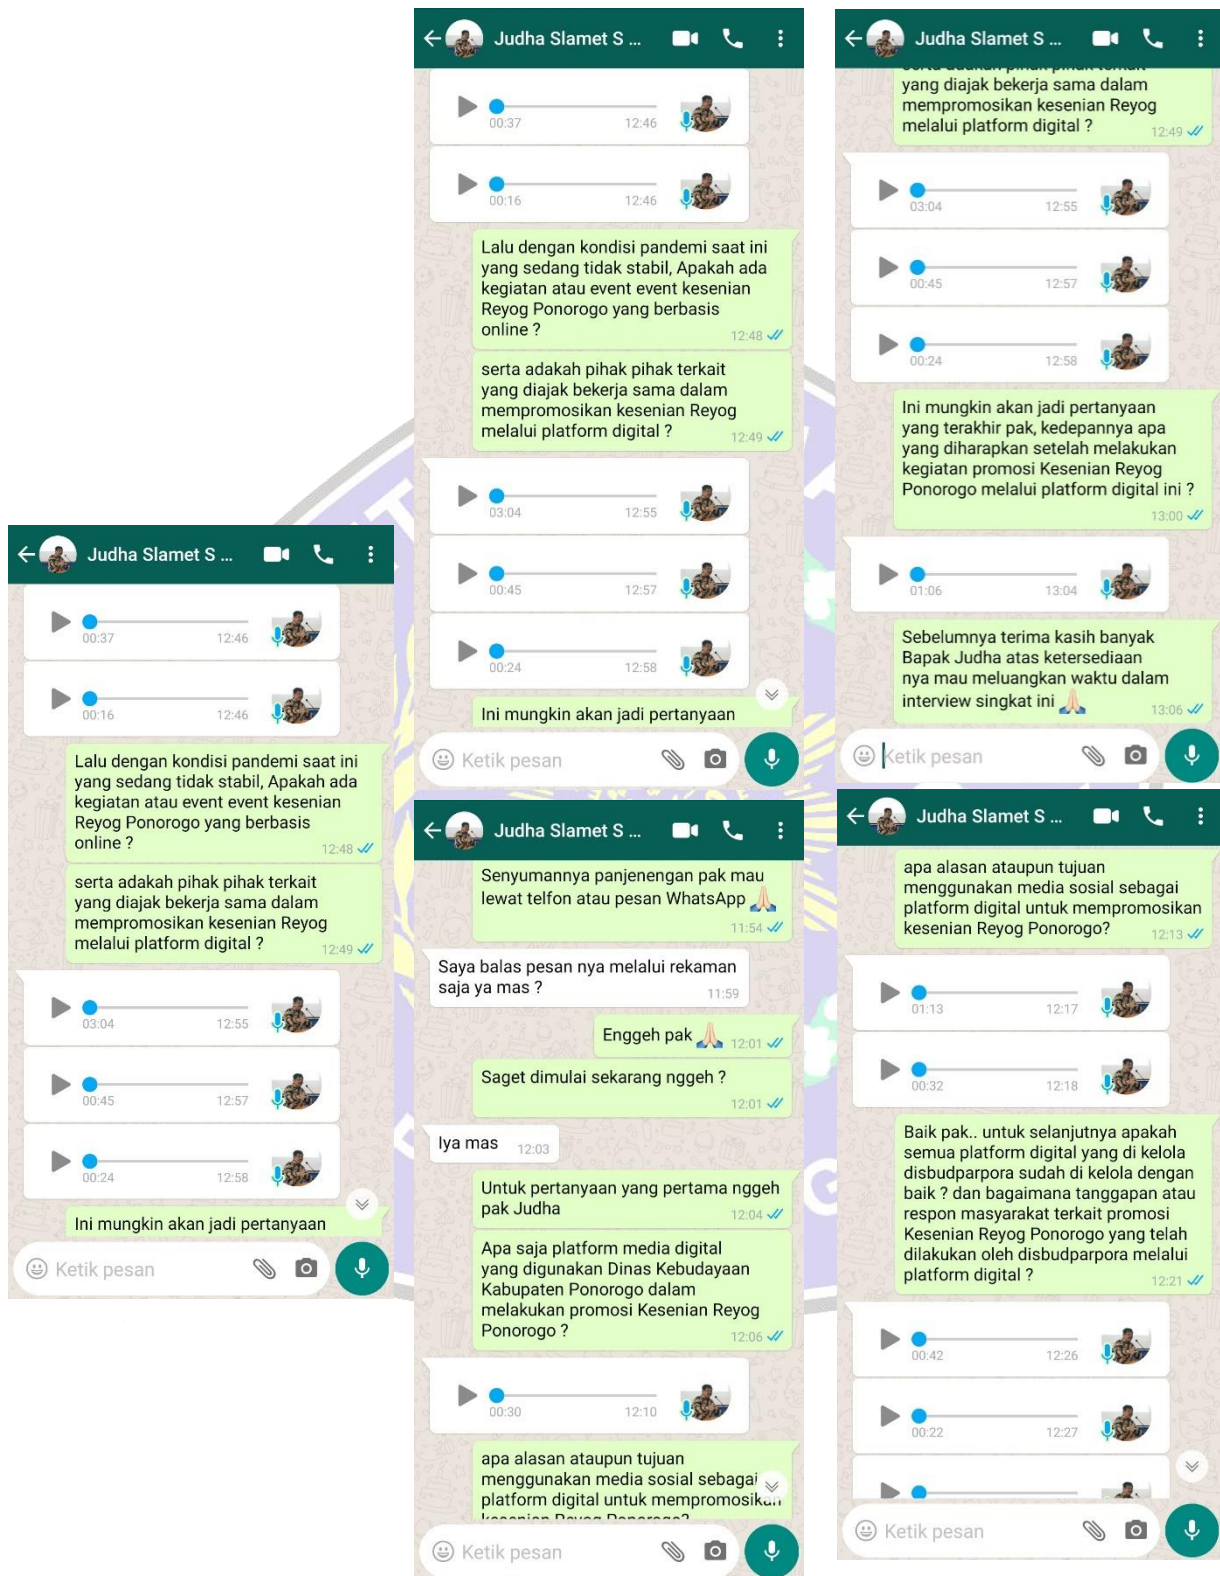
Judha Slamet S ...

00:37 12:46

00:16 12:46

Lalu dengan kondisi pandemi saat ini yang sedang tidak stabil, Apakah ada kegiatan atau event event kesenian Reyog Ponorogo yang berbasis online ? 12:48

serta adakah pihak pihak terkait yang diajak bekerja sama dalam mempromosikan kesenian Reyog melalui platform digital ? 12:49

03:04 12:55

00:45 12:57

00:24 12:58

Ini mungkin akan jadi pertanyaan

Ketik pesan

Judha Slamet S ...

00:37 12:46

00:16 12:46

Lalu dengan kondisi pandemi saat ini yang sedang tidak stabil, Apakah ada kegiatan atau event event kesenian Reyog Ponorogo yang berbasis online ? 12:48

serta adakah pihak pihak terkait yang diajak bekerja sama dalam mempromosikan kesenian Reyog melalui platform digital ? 12:49

03:04 12:55

00:45 12:57

00:24 12:58

Ini mungkin akan jadi pertanyaan

Ketik pesan

Judha Slamet S ...

Senyumannya panjenengan pak mau lewat telfon atau pesan WhatsApp 🙏 11:54

Saya balas pesan nya melalui rekaman saja ya mas ? 11:59

Enggeh pak 🙏 12:01

Saget dimulai sekarang ngge h ? 12:01

Iya mas 12:03

Untuk pertanyaan yang pertama nggeh pak Judha 12:04

Apa saja platform media digital yang digunakan Dinas Kebudayaan Kabupaten Ponorogo dalam melakukan promosi Kesenian Reyog Ponorogo ? 12:06

00:30 12:10

apa alasan ataupun tujuan menggunakan media sosial sebagai platform digital untuk mempromosikan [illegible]

Ketik pesan

Judha Slamet S ...

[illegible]
yang diajak bekerja sama dalam mempromosikan kesenian Reyog melalui platform digital ? 12:49

03:04 12:55

00:45 12:57

00:24 12:58

Ini mungkin akan jadi pertanyaan yang terakhir pak, kedepannya apa yang diharapkan setelah melakukan kegiatan promosi Kesenian Reyog Ponorogo melalui platform digital ini ? 13:00

01:06 13:04

Sebelumnya terima kasih banyak Bapak Judha atas ketersediaan nya mau meluangkan waktu dalam interview singkat ini 🙏 13:06

Ketik pesan

Judha Slamet S ...

apa alasan ataupun tujuan menggunakan media sosial sebagai platform digital untuk mempromosikan kesenian Reyog Ponorogo? 12:13

01:13 12:17

00:32 12:18

Baik pak.. untuk selanjutnya apakah semua platform digital yang di kelola disbudparpora sudah di kelola dengan baik ? dan bagaimana tanggapan atau respon masyarakat terkait promosi Kesenian Reyog Ponorogo yang telah dilakukan oleh disbudparpora melalui platform digital ? 12:21

00:42 12:26

00:22 12:27

Ketik pesan